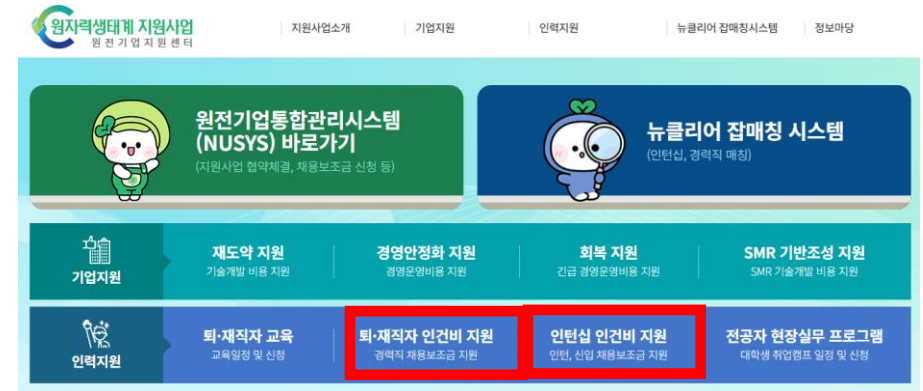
원자력생태계 지원사업
원전기업지원센터

지원사업소개 기업지원 인력지원 뉴클리어 잡매칭시스템 정보마당

원전기업통합관리시스템 (NUSYS) 바로가기
(지원사업 협약체결, 채용보조금 신청 등)

뉴클리어 잡매칭 시스템
(인턴십, 경력직 매칭)

기업지원

재도약 지원
기술개발 비용 지원

경영안정화 지원
경영운영비 지원

회복 지원
긴급 경영운영비용 지원

SMR 기반조성 지원
SMR 기술개발 비용 지원

인력지원

퇴·재직자 교육
교육일정 및 신청

퇴·재직자 인건비 지원
경력직 채용보조금 지원

인턴십 인건비 지원
인턴, 신입 채용보조금 지원

전공자 현장실무 프로그램
대학생 취업캠프 일정 및 신청